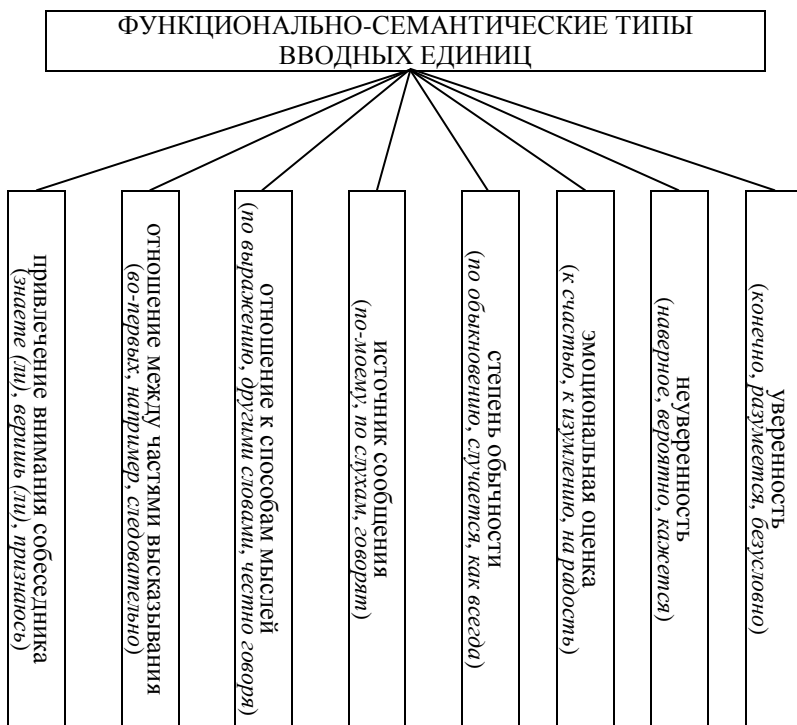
ФУНКЦИОНАЛЬНО-СЕМАНТИЧЕСКИЕ ТИПЫ ВВОДНЫХ ЕДИНИЦ

привлечение внимания собеседника (знаете (ли), веришь (ли), признаюсь)

отношение между частями высказывания (во-первых, например, следовательно)

отношение к способам мыслей (по выражению, другими словами, честно говоря)

источник сообщения (по-моему, по слухам, говорят)

степень обычности (по обыкновению, случается, как всегда)

эмоциональная оценка (к счастью, к изумлению, на радость)

неуверенность (наверное, вероятно, кажется)

уверенность (конечно, разумеется, безусловно)